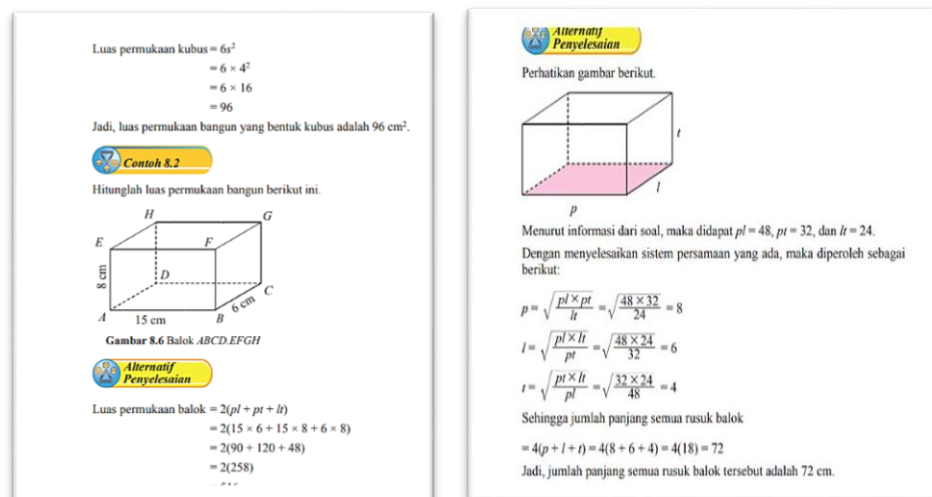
Luas permukaan kubus = $6s^2$

$= 6 \times 4^2$

$= 6 \times 16$

$= 96$

Jadi, luas permukaan bangun yang bentuk kubus adalah 96 cm$^2$.

Contoh 8.2

Hitunglah luas permukaan bangun berikut ini.

H G E F D C A B 8 cm 15 cm 6 cm

Gambar 8.6 Balok $ABCD.EFGH$

Alternatif Penyelesaian

Luas permukaan balok = $2(pl + pt + lt)$

$= 2(15 \times 6 + 15 \times 8 + 6 \times 8)$

$= 2(90 + 120 + 48)$

$= 2(258)$

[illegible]

Alternatif Penyelesaian

Perhatikan gambar berikut.

t l p

Menurut informasi dari soal, maka didapat $pl = 48$, $pt = 32$, dan $lt = 24$.

Dengan menyelesaikan sistem persamaan yang ada, maka diperoleh sebagai berikut:

$p = \sqrt{\frac{pl \times pt}{lt}} = \sqrt{\frac{48 \times 32}{24}} = 8$

$l = \sqrt{\frac{pl \times lt}{pt}} = \sqrt{\frac{48 \times 24}{32}} = 6$

$t = \sqrt{\frac{pt \times lt}{pl}} = \sqrt{\frac{32 \times 24}{48}} = 4$

Sehingga jumlah panjang semua rusuk balok

$= 4(p + l + t) = 4(8 + 6 + 4) = 4(18) = 72$

Jadi, jumlah panjang semua rusuk balok tersebut adalah 72 cm.